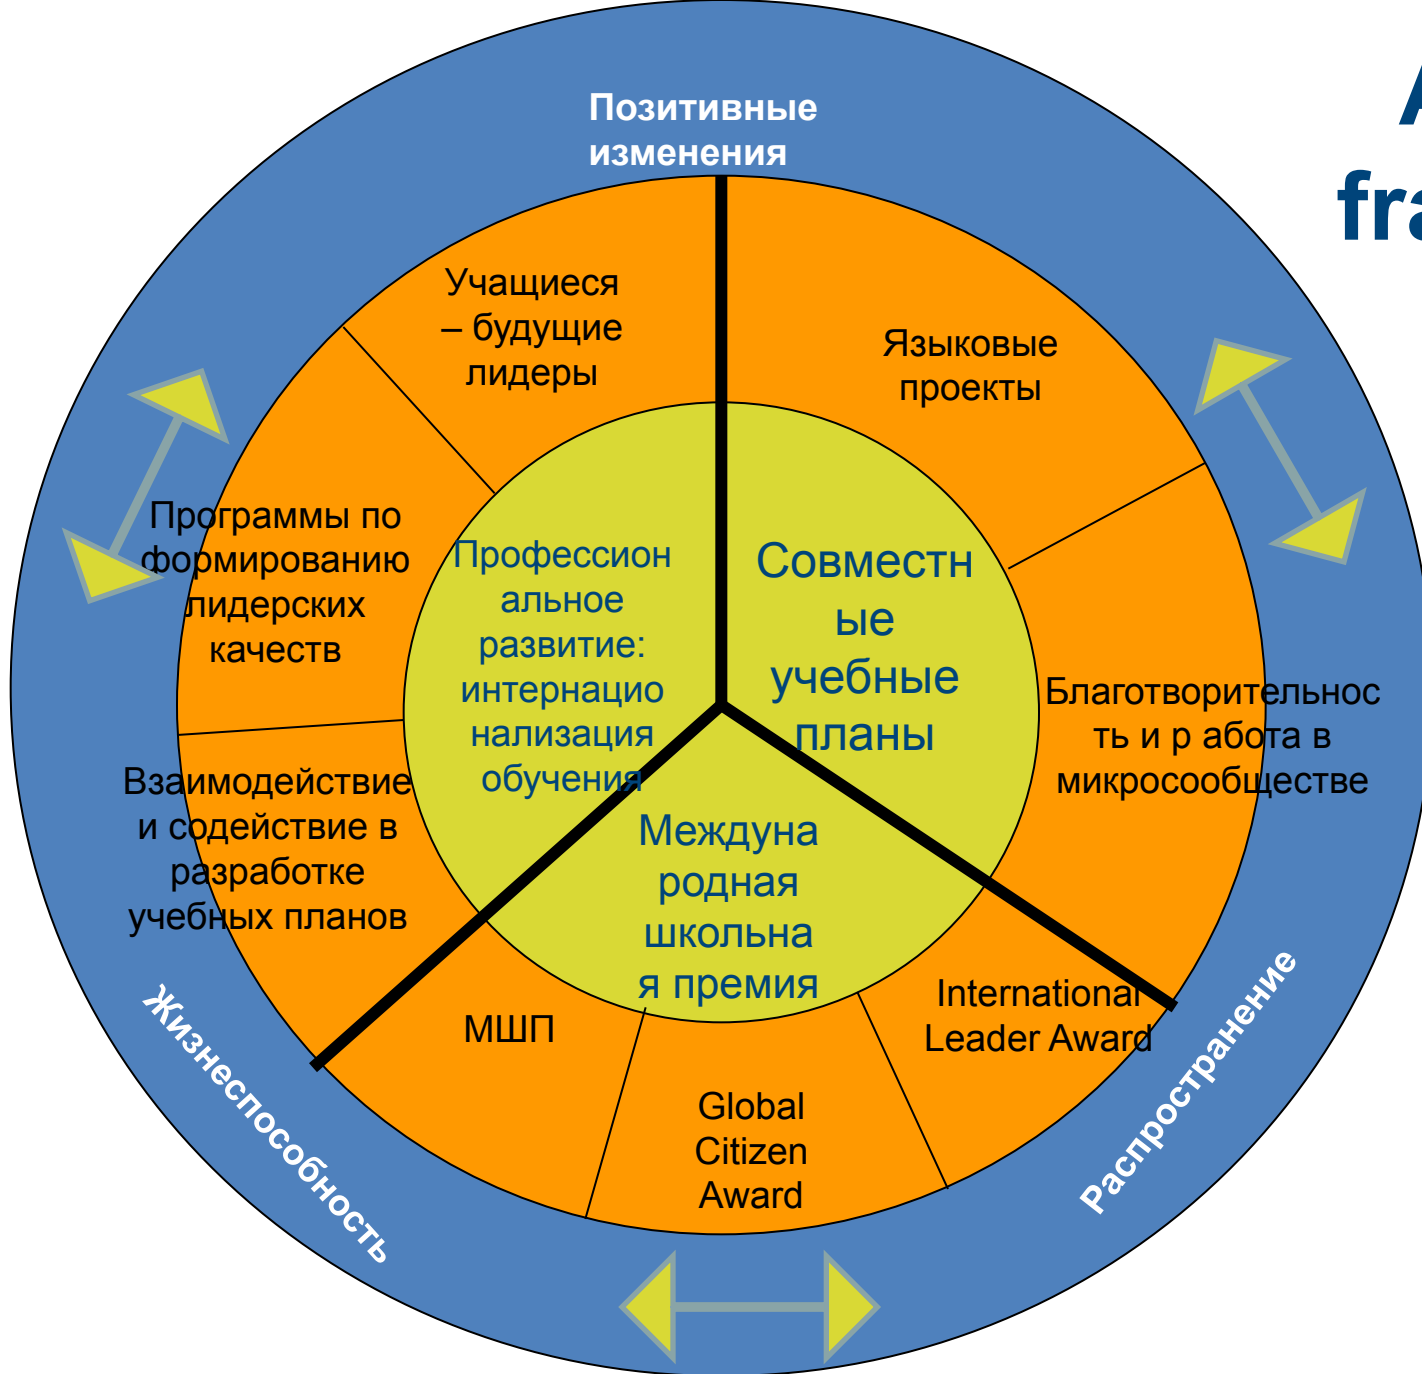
A
fra

Позитивные изменения

Учащиеся – будущие лидеры

Языковые проекты

Программы по формированию лидерских качеств

Профессиональное развитие: интернационализация обучения

Совместные учебные планы

Благотворительность и р абота в микросообществе

Взаимодействие и содействие в разработке учебных планов

Международная школьная премия

International Leader Award

МШП

Global Citizen Award

Жизнеспособность

Распространение